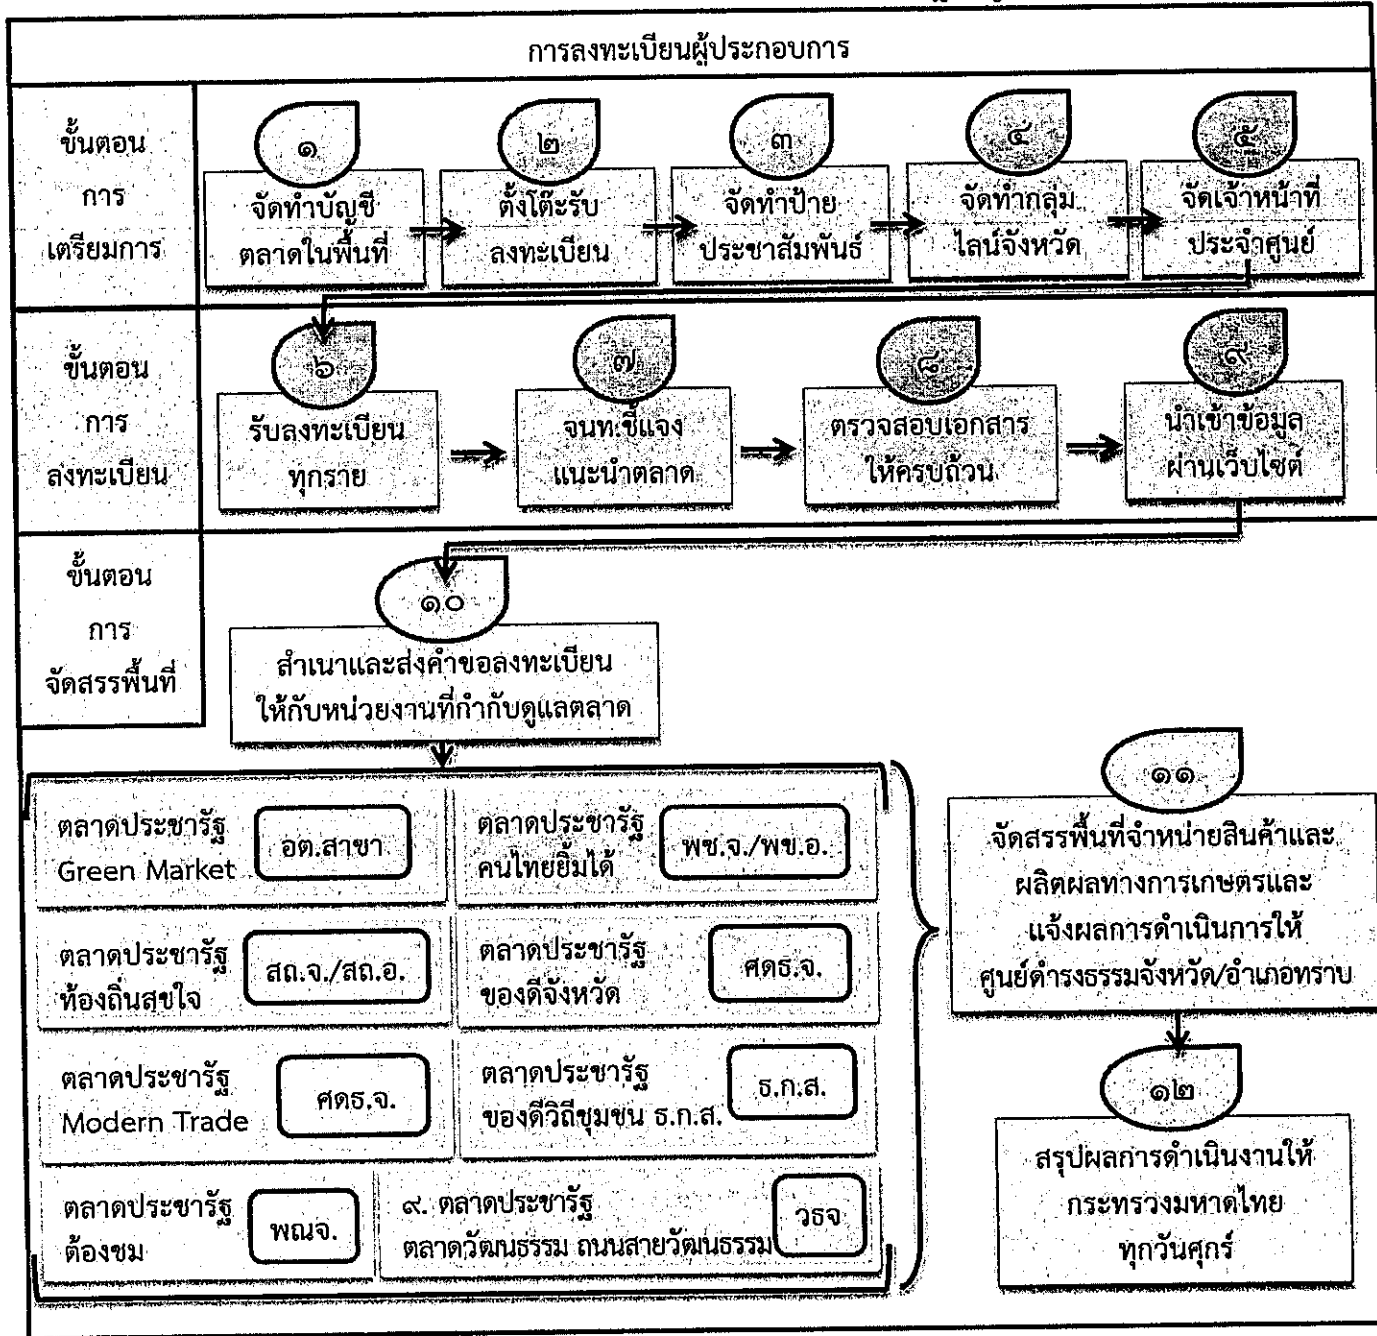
การลงทะเบียนผู้ประกอบการ

ขั้นตอนการเตรียมการ

๑ จัดทำบัญชีตลาดในพื้นที่

๒ ตั้งโต๊ะรับลงทะเบียน

๓ จัดทำป้ายประชาสัมพันธ์

๔ จัดทำกลุ่มไลน์จังหวัด

๕ จัดเจ้าหน้าที่ประจำศูนย์

ขั้นตอนการลงทะเบียน

๖ รับลงทะเบียนทุกราย

๗ จนท.ชี้แจงแนะนำตลาด

๘ ตรวจสอบเอกสารให้ครบถ้วน

๙ นำเข้าข้อมูลผ่านเว็บไซต์

ขั้นตอนการจัดสรรพื้นที่

๑๐ สำเนาและส่งคำขอลงทะเบียนให้กับหน่วยงานที่กำกับดูแลตลาด

| | |
|---|---|
| ตลาดประชารัฐ Green Market — อต.สาขา | ตลาดประชารัฐคนไทยยิ้มได้ — พช.จ./พช.อ. |
| ตลาดประชารัฐท้องถิ่นสุขใจ — สถ.จ./สถ.อ. | ตลาดประชารัฐของดีจังหวัด — ศดธ.จ. |
| ตลาดประชารัฐ Modern Trade — ศดธ.จ. | ตลาดประชารัฐของดีวิถีชุมชน ธ.ก.ส. — ธ.ก.ส. |
| ตลาดประชารัฐต้องชม — พณจ. | ๙. ตลาดประชารัฐ ตลาดวัฒนธรรม ถนนสายวัฒนธรรม — วธจ |

๑๑ จัดสรรพื้นที่จำหน่ายสินค้าและผลิตผลทางการเกษตรและแจ้งผลการดำเนินการให้ศูนย์ดำรงธรรมจังหวัด/อำเภอทราบ

๑๒ สรุปผลการดำเนินงานให้กระทรวงมหาดไทยทุกวันศุกร์